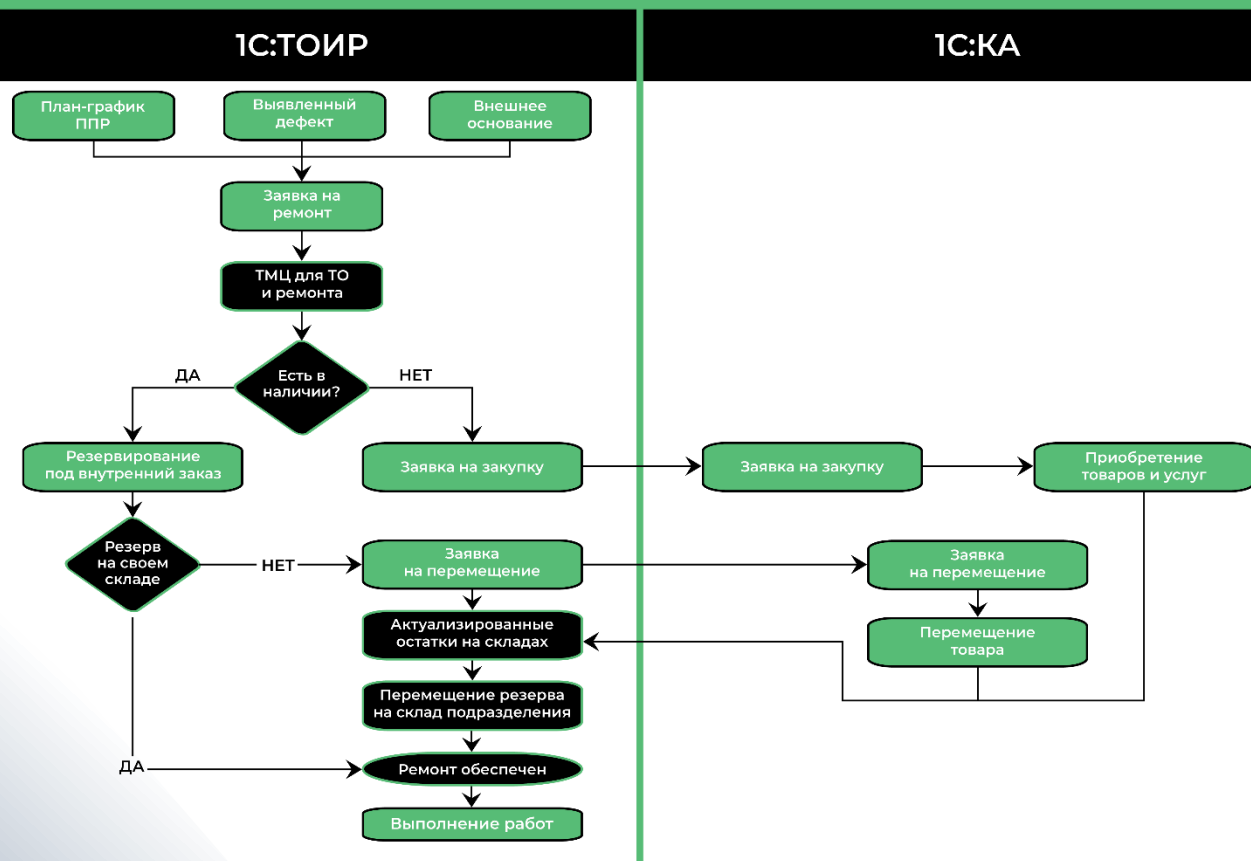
1С:ТОИР

1С:КА

План-график ППР

Выявленный дефект

Внешнее основание

Заявка на ремонт

ТМЦ для ТО и ремонта

ДА

Есть в наличии?

НЕТ

Резервирование под внутренний заказ

Заявка на закупку

Заявка на закупку

Приобретение товаров и услуг

Резерв на своем складе

НЕТ

Заявка на перемещение

Заявка на перемещение

Актуализированные остатки на складах

Перемещение товара

Перемещение резерва на склад подразделения

ДА

Ремонт обеспечен

Выполнение работ